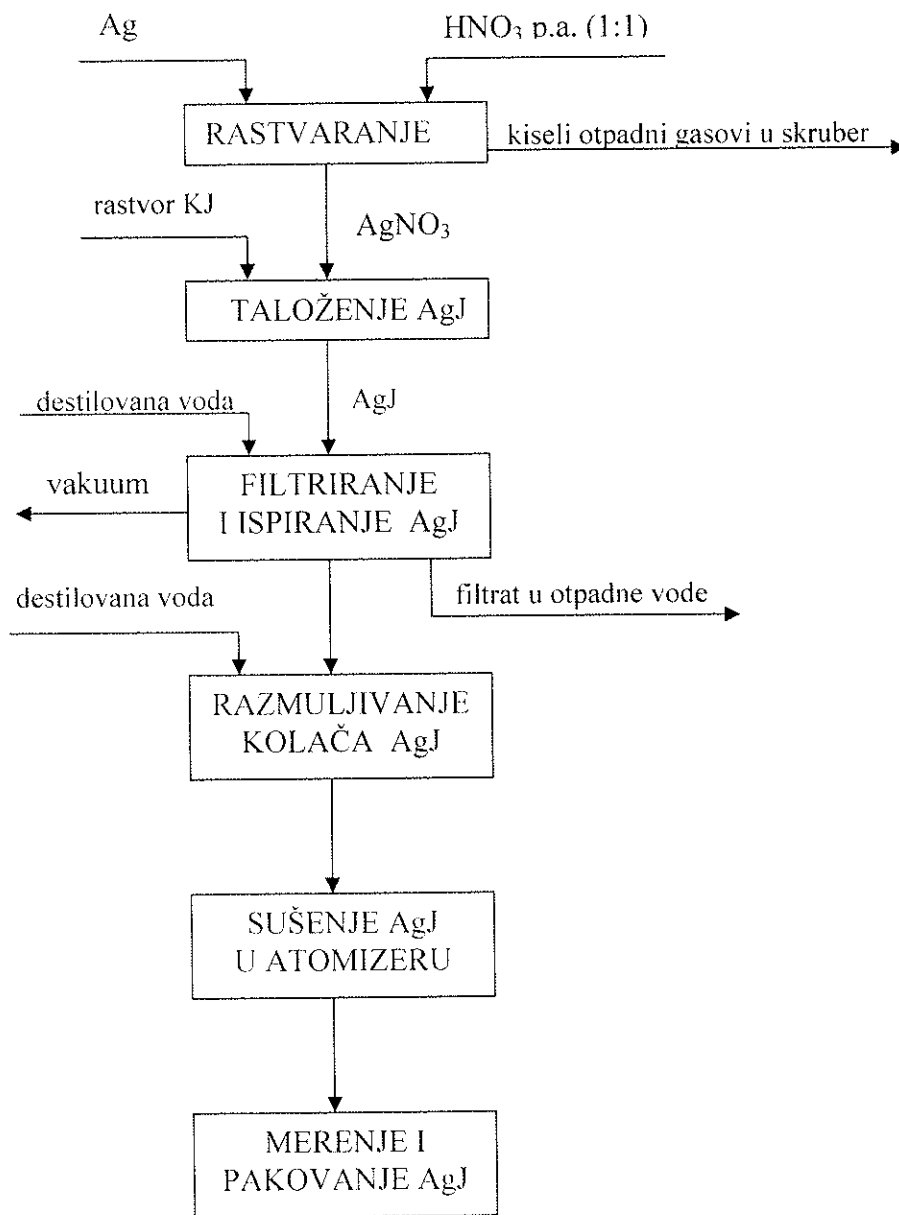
Ag

$HNO_3$ p.a. (1:1)

RASTVARANJE

kiseli otpadni gasovi u skruber

rastvor KJ

$AgNO_3$

TALOŽENJE AgJ

destilovana voda

AgJ

vakuum

FILTRIRANJE I ISPIRANJE AgJ

destilovana voda

filtrat u otpadne vode

RAZMULJIVANJE KOLAČA AgJ

SUŠENJE AgJ U ATOMIZERU

MERENJE I PAKOVANJE AgJ